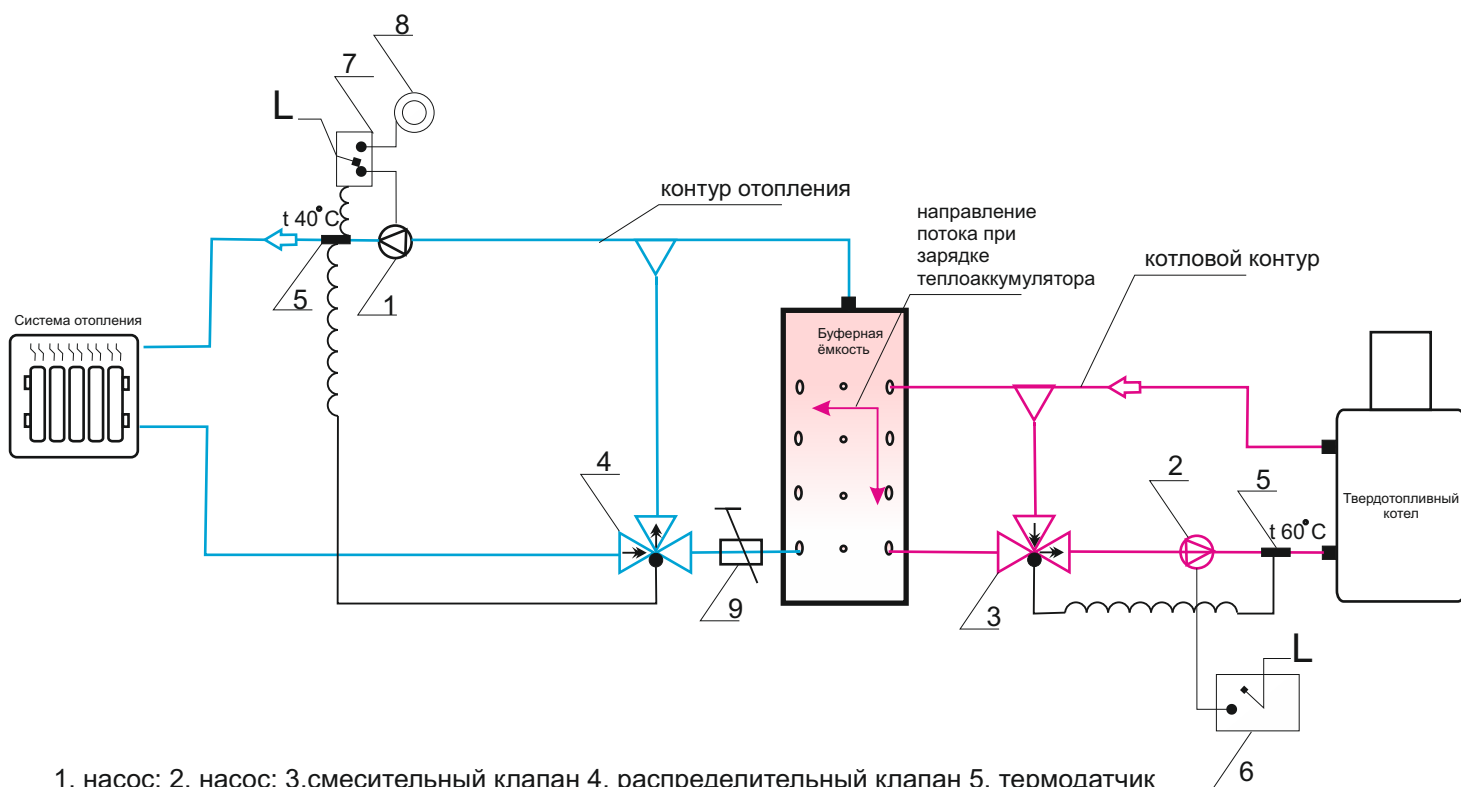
8

7

L

контур отопления

t 40°C

направление потока при зарядке теплоаккумулятора

котловой контур

5

1

Система отопления

Буферная ёмкость

Твердотопливный котел

4

2

5

t 60°C

9

3

L

6

1. насос; 2. насос; 3.смесительный клапан 4. распределительный клапан 5. термодатчик